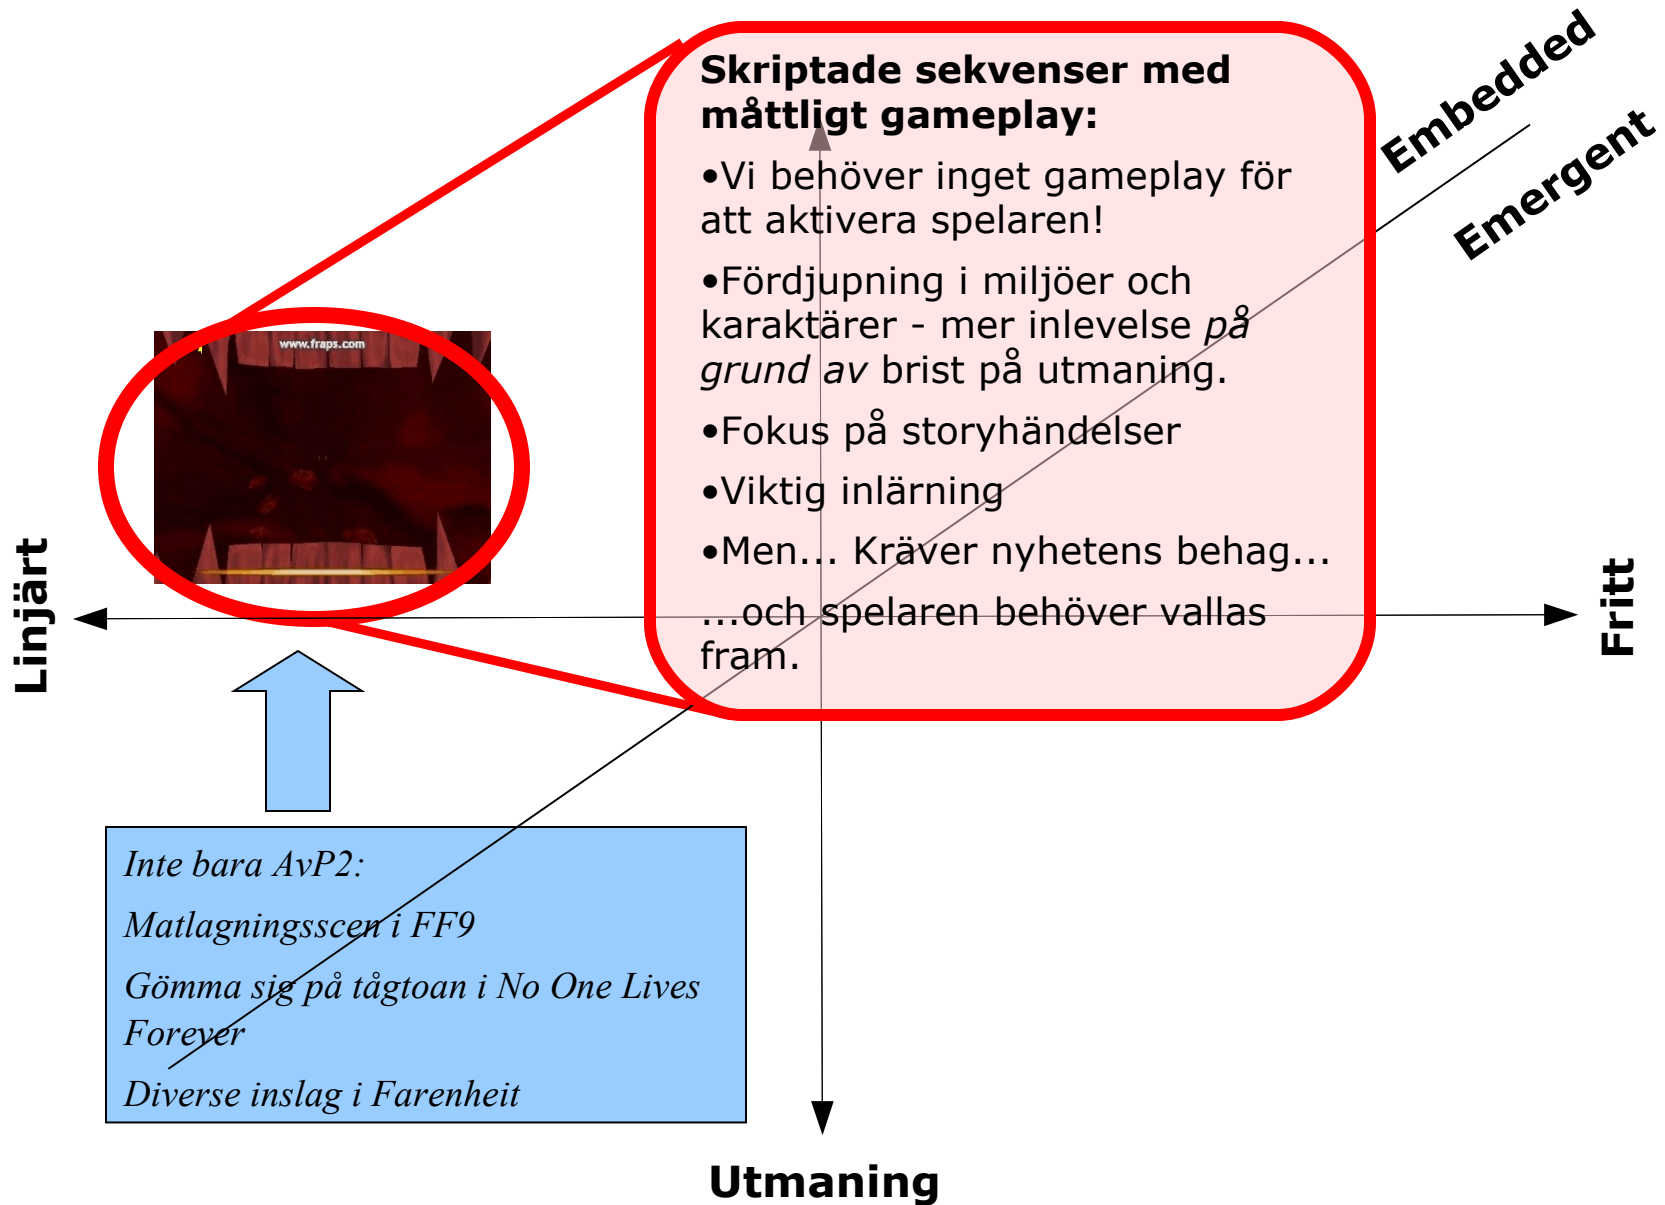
Skriptade sekvenser med måttligt gameplay:

•Vi behöver inget gameplay för att aktivera spelaren!

•Fördjupning i miljöer och karaktärer - mer inlevelse *på grund av* brist på utmaning.

•Fokus på storyhändelser

•Viktig inlärning

•Men... Kräver nyhetens behag...

...och spelaren behöver vallas fram.

Embedded

Emergent

www.fraps.com

Linjärt

Fritt

*Inte bara AvP2:*

*Matlagningsscen i FF9*

*Gömma sig på tågtoan i No One Lives Forever*

*Diverse inslag i Farenheit*

Utmaning